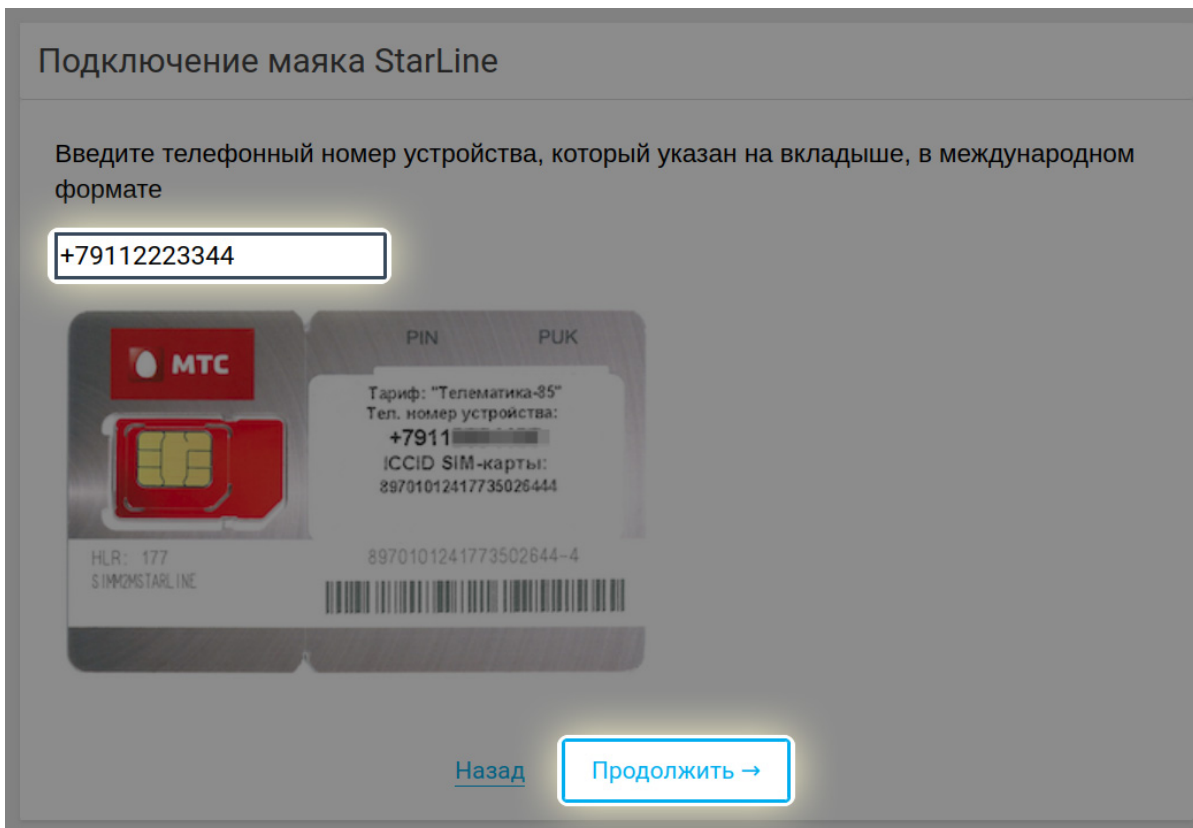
Подключение маяка StarLine

Введите телефонный номер устройства, который указан на вкладыше, в международном формате

+79112223344

МТС

PIN PUK

Тариф: "Телематика-85"
Тел. номер устройства:
+7911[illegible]
ICCID SIM-карты:
89701012417735026444

HLR: 177
SIMM2MSTARLINE

89701012417735026444-4

Назад

Продолжить →